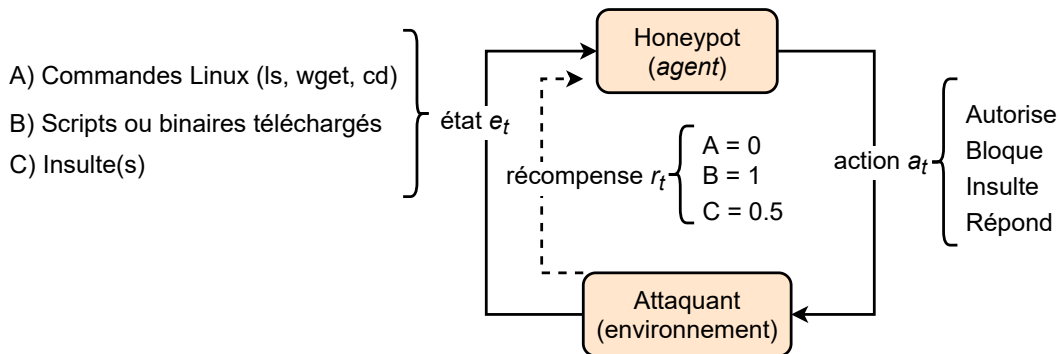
A) Commandes Linux (ls, wget, cd)

B) Scripts ou binaires téléchargés

C) Insulte(s)

état $e_t$

Honeypot (*agent*)

récompense $r_t$

A = 0
B = 1
C = 0.5

action $a_t$

Autorise
Bloque
Insulte
Répond

Attaquant (environnement)